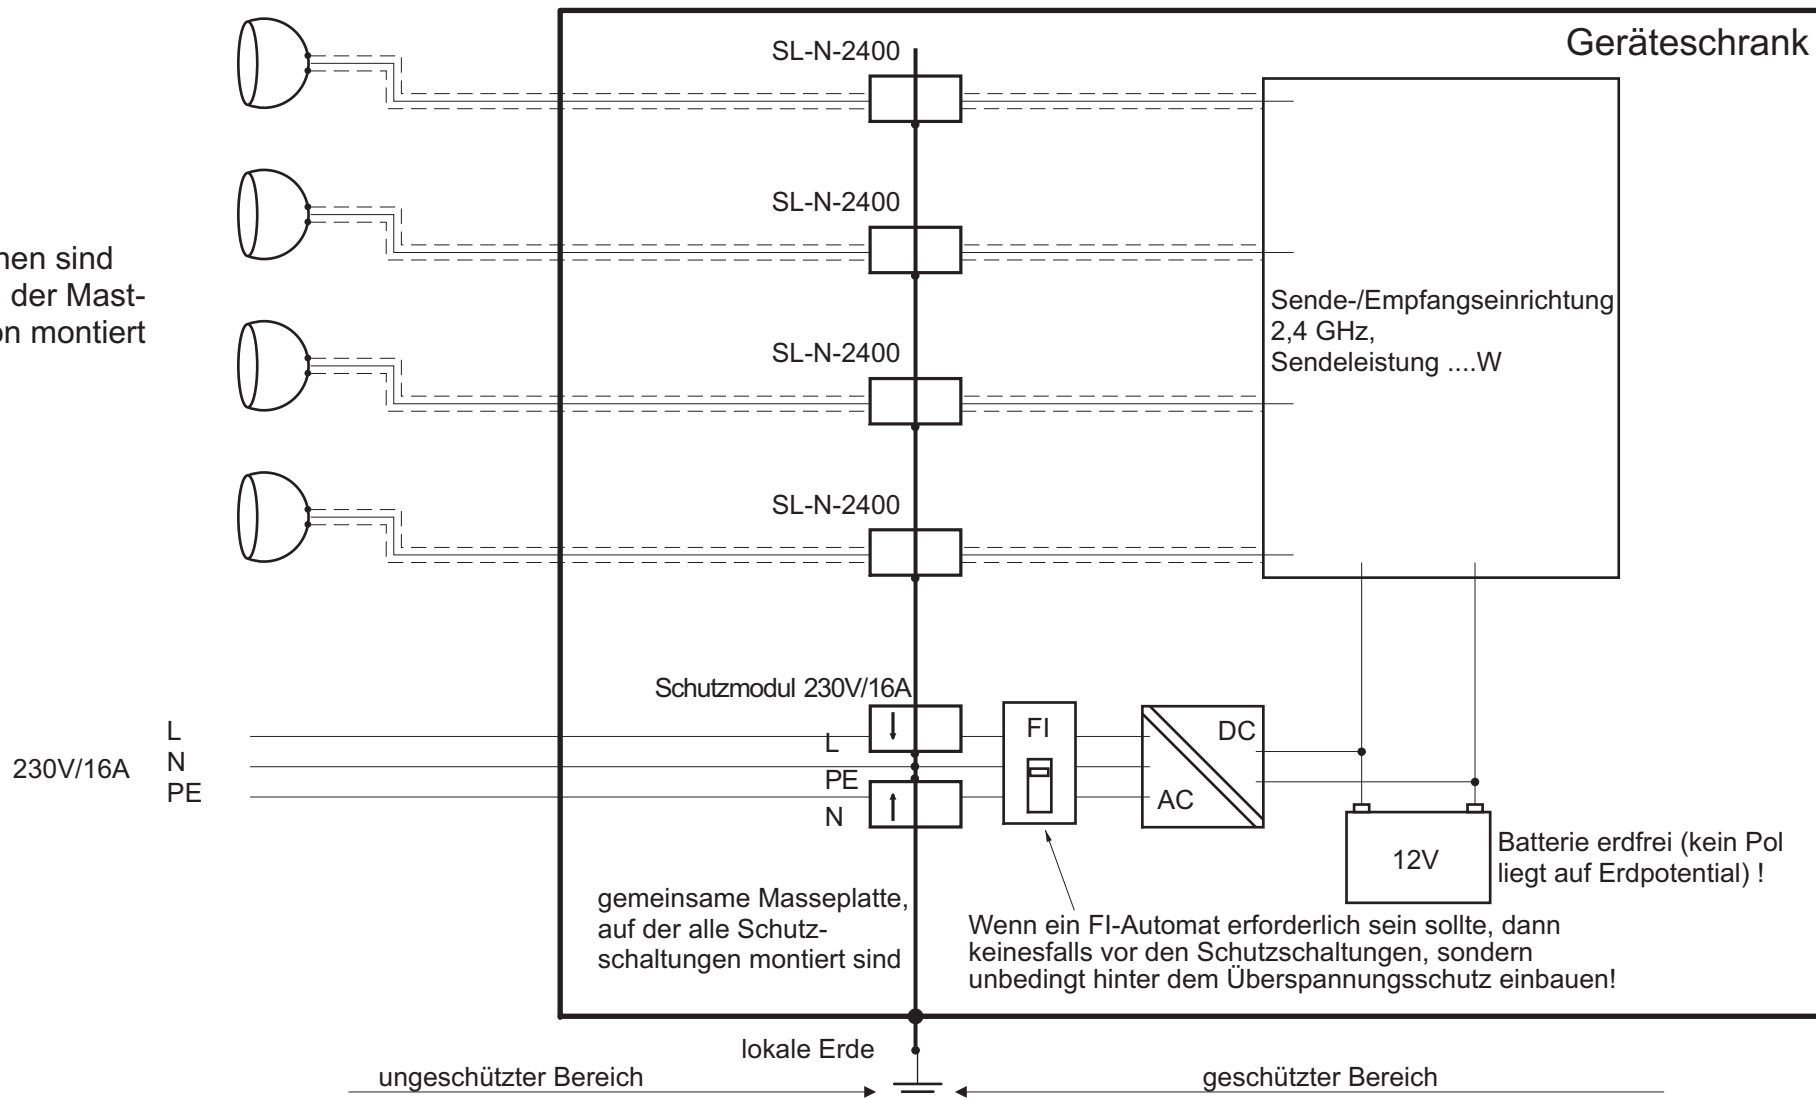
Geräteschrank

SL-N-2400

SL-N-2400

SL-N-2400

SL-N-2400

hen sind
der Mast-
on montiert

Sende-/Empfangseinrichtung
2,4 GHz,
Sendeleistung ....W

Schutzmodul 230V/16A

230V/16A

L
N
PE

L
PE
N

FI

DC
AC

12V

Batterie erdfrei (kein Pol liegt auf Erdpotential) !

gemeinsame Masseplatte, auf der alle Schutzschaltungen montiert sind

Wenn ein FI-Automat erforderlich sein sollte, dann keinesfalls vor den Schutzschaltungen, sondern unbedingt hinter dem Überspannungsschutz einbauen!

lokale Erde

ungeschützter Bereich

geschützter Bereich